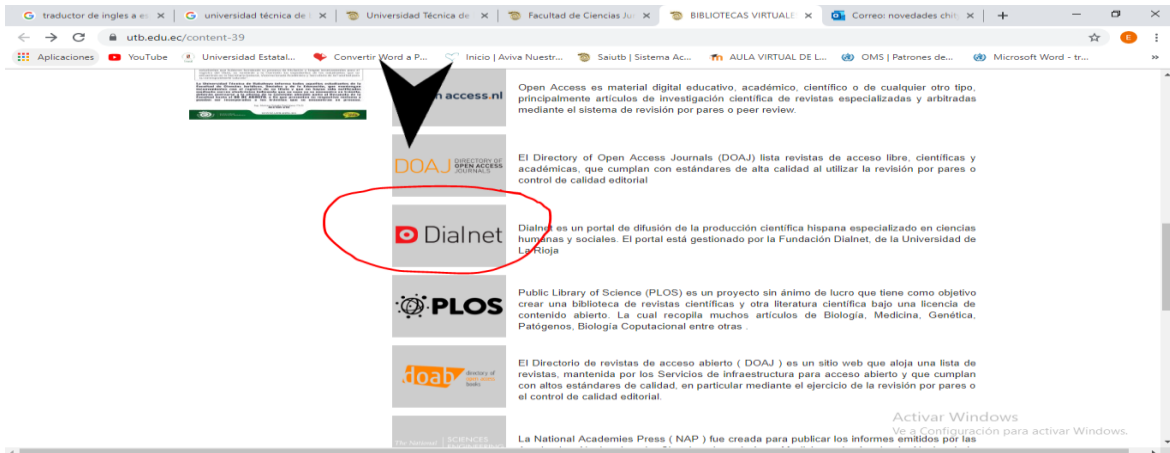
traductor de ingles a e × | universidad técnica de × | Universidad Técnica de × | Facultad de Ciencias Ju × | BIBLIOTECAS VIRTUALE × | Correo: novedades chit × | +

utb.edu.ec/content-39

Aplicaciones | YouTube | Universidad Estatal... | Convertir Word a P... | Inicio | Aviva Nuestr... | Saiutb | Sistema Ac... | AULA VIRTUAL DE L... | OMS | Patrones de... | Microsoft Word - tr...

access.nl

Open Access es material digital educativo, académico, científico o de cualquier otro tipo, principalmente artículos de investigación científica de revistas especializadas y arbitradas mediante el sistema de revisión por pares o peer review.

DOAJ DIRECTORY OF OPEN ACCESS JOURNALS

El Directory of Open Access Journals (DOAJ) lista revistas de acceso libre, científicas y académicas, que cumplan con estándares de alta calidad al utilizar la revisión por pares o control de calidad editorial

Dialnet

Dialnet es un portal de difusión de la producción científica hispana especializado en ciencias humanas y sociales. El portal está gestionado por la Fundación Dialnet, de la Universidad de La Rioja

PLOS

Public Library of Science (PLOS) es un proyecto sin ánimo de lucro que tiene como objetivo crear una biblioteca de revistas científicas y otra literatura científica bajo una licencia de contenido abierto. La cual recopila muchos artículos de Biología, Medicina, Genética, Patógenos, Biología Copputacional entre otras .

doab directory of open access books

El Directorio de revistas de acceso abierto ( DOAJ ) es un sitio web que aloja una lista de revistas, mantenida por los Servicios de infraestructura para acceso abierto y que cumplan con altos estándares de calidad, en particular mediante el ejercicio de la revisión por pares o el control de calidad editorial.

The National | SCIENCES

La National Academies Press ( NAP ) fue creada para publicar los informes emitidos por las

Activar Windows
Ve a Configuración para activar Windows.